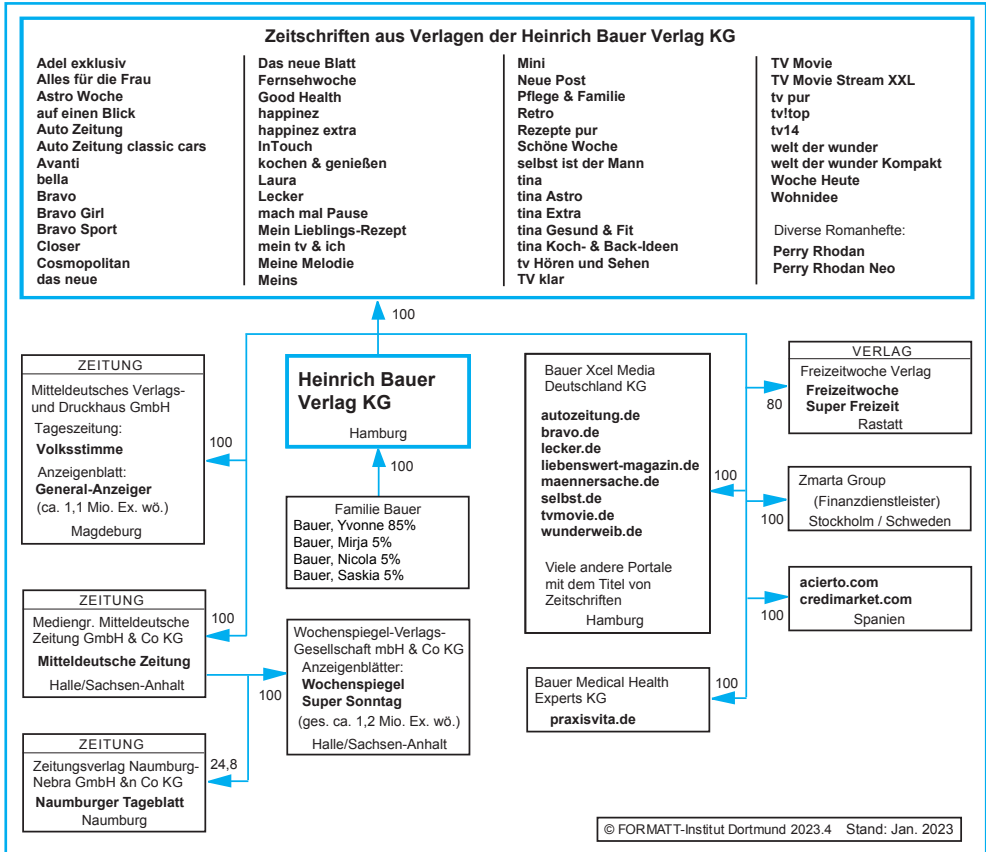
Zeitschriften aus Verlagen der Heinrich Bauer Verlag KG

Adel exklusiv
Alles für die Frau
Astro Woche
auf einen Blick
Auto Zeitung
Auto Zeitung classic cars
Avanti
bella
Bravo
Bravo Girl
Bravo Sport
Closer
Cosmopolitan
das neue

Das neue Blatt
Fernsehwoche
Good Health
happinez
happinez extra
InTouch
kochen & genießen
Laura
Lecker
mach mal Pause
Mein Lieblings-Rezept
mein tv & ich
Meine Melodie
Meins

Mini
Neue Post
Pflege & Familie
Retro
Rezepte pur
Schöne Woche
selbst ist der Mann
tina
tina Astro
tina Extra
tina Gesund & Fit
tina Koch- & Back-Ideen
tv Hören und Sehen
TV klar

TV Movie
TV Movie Stream XXL
tv pur
tv!top
tv14
welt der wunder
welt der wunder Kompakt
Woche Heute
Wohnidee

Diverse Romanhefte:
Perry Rhodan
Perry Rhodan Neo

100

ZEITUNG
Mitteldeutsches Verlags- und Druckhaus GmbH
Tageszeitung:
Volksstimme
Anzeigenblatt:
General-Anzeiger
(ca. 1,1 Mio. Ex. wö.)
Magdeburg

100

Heinrich Bauer Verlag KG
Hamburg

100

Familie Bauer
Bauer, Yvonne 85%
Bauer, Mirja 5%
Bauer, Nicola 5%
Bauer, Saskia 5%

Bauer Xcel Media Deutschland KG
autozeitung.de
bravo.de
lecker.de
liebenswert-magazin.de
maennersache.de
selbst.de
tvmovie.de
wunderweib.de
Viele andere Portale mit dem Titel von Zeitschriften
Hamburg

VERLAG
Freizeitwoche Verlag
Freizeitwoche
Super Freizeit
Rastatt

80

100

Zmarta Group
(Finanzdienstleister)
Stockholm / Schweden

100

acierto.com
credimarket.com
Spanien

100

ZEITUNG
Mediengr. Mitteldeutsche Zeitung GmbH & Co KG
Mitteldeutsche Zeitung
Halle/Sachsen-Anhalt

100

Wochenspiegel-Verlags-Gesellschaft mbH & Co KG
Anzeigenblätter:
Wochenspiegel
Super Sonntag
(ges. ca. 1,2 Mio. Ex. wö.)
Halle/Sachsen-Anhalt

100

Bauer Medical Health Experts KG
praxisvita.de

100

ZEITUNG
Zeitungsverlag Naumburg-Nebra GmbH &n Co KG
Naumburger Tageblatt
Naumburg

24,8

© FORMATT-Institut Dortmund 2023.4 Stand: Jan. 2023